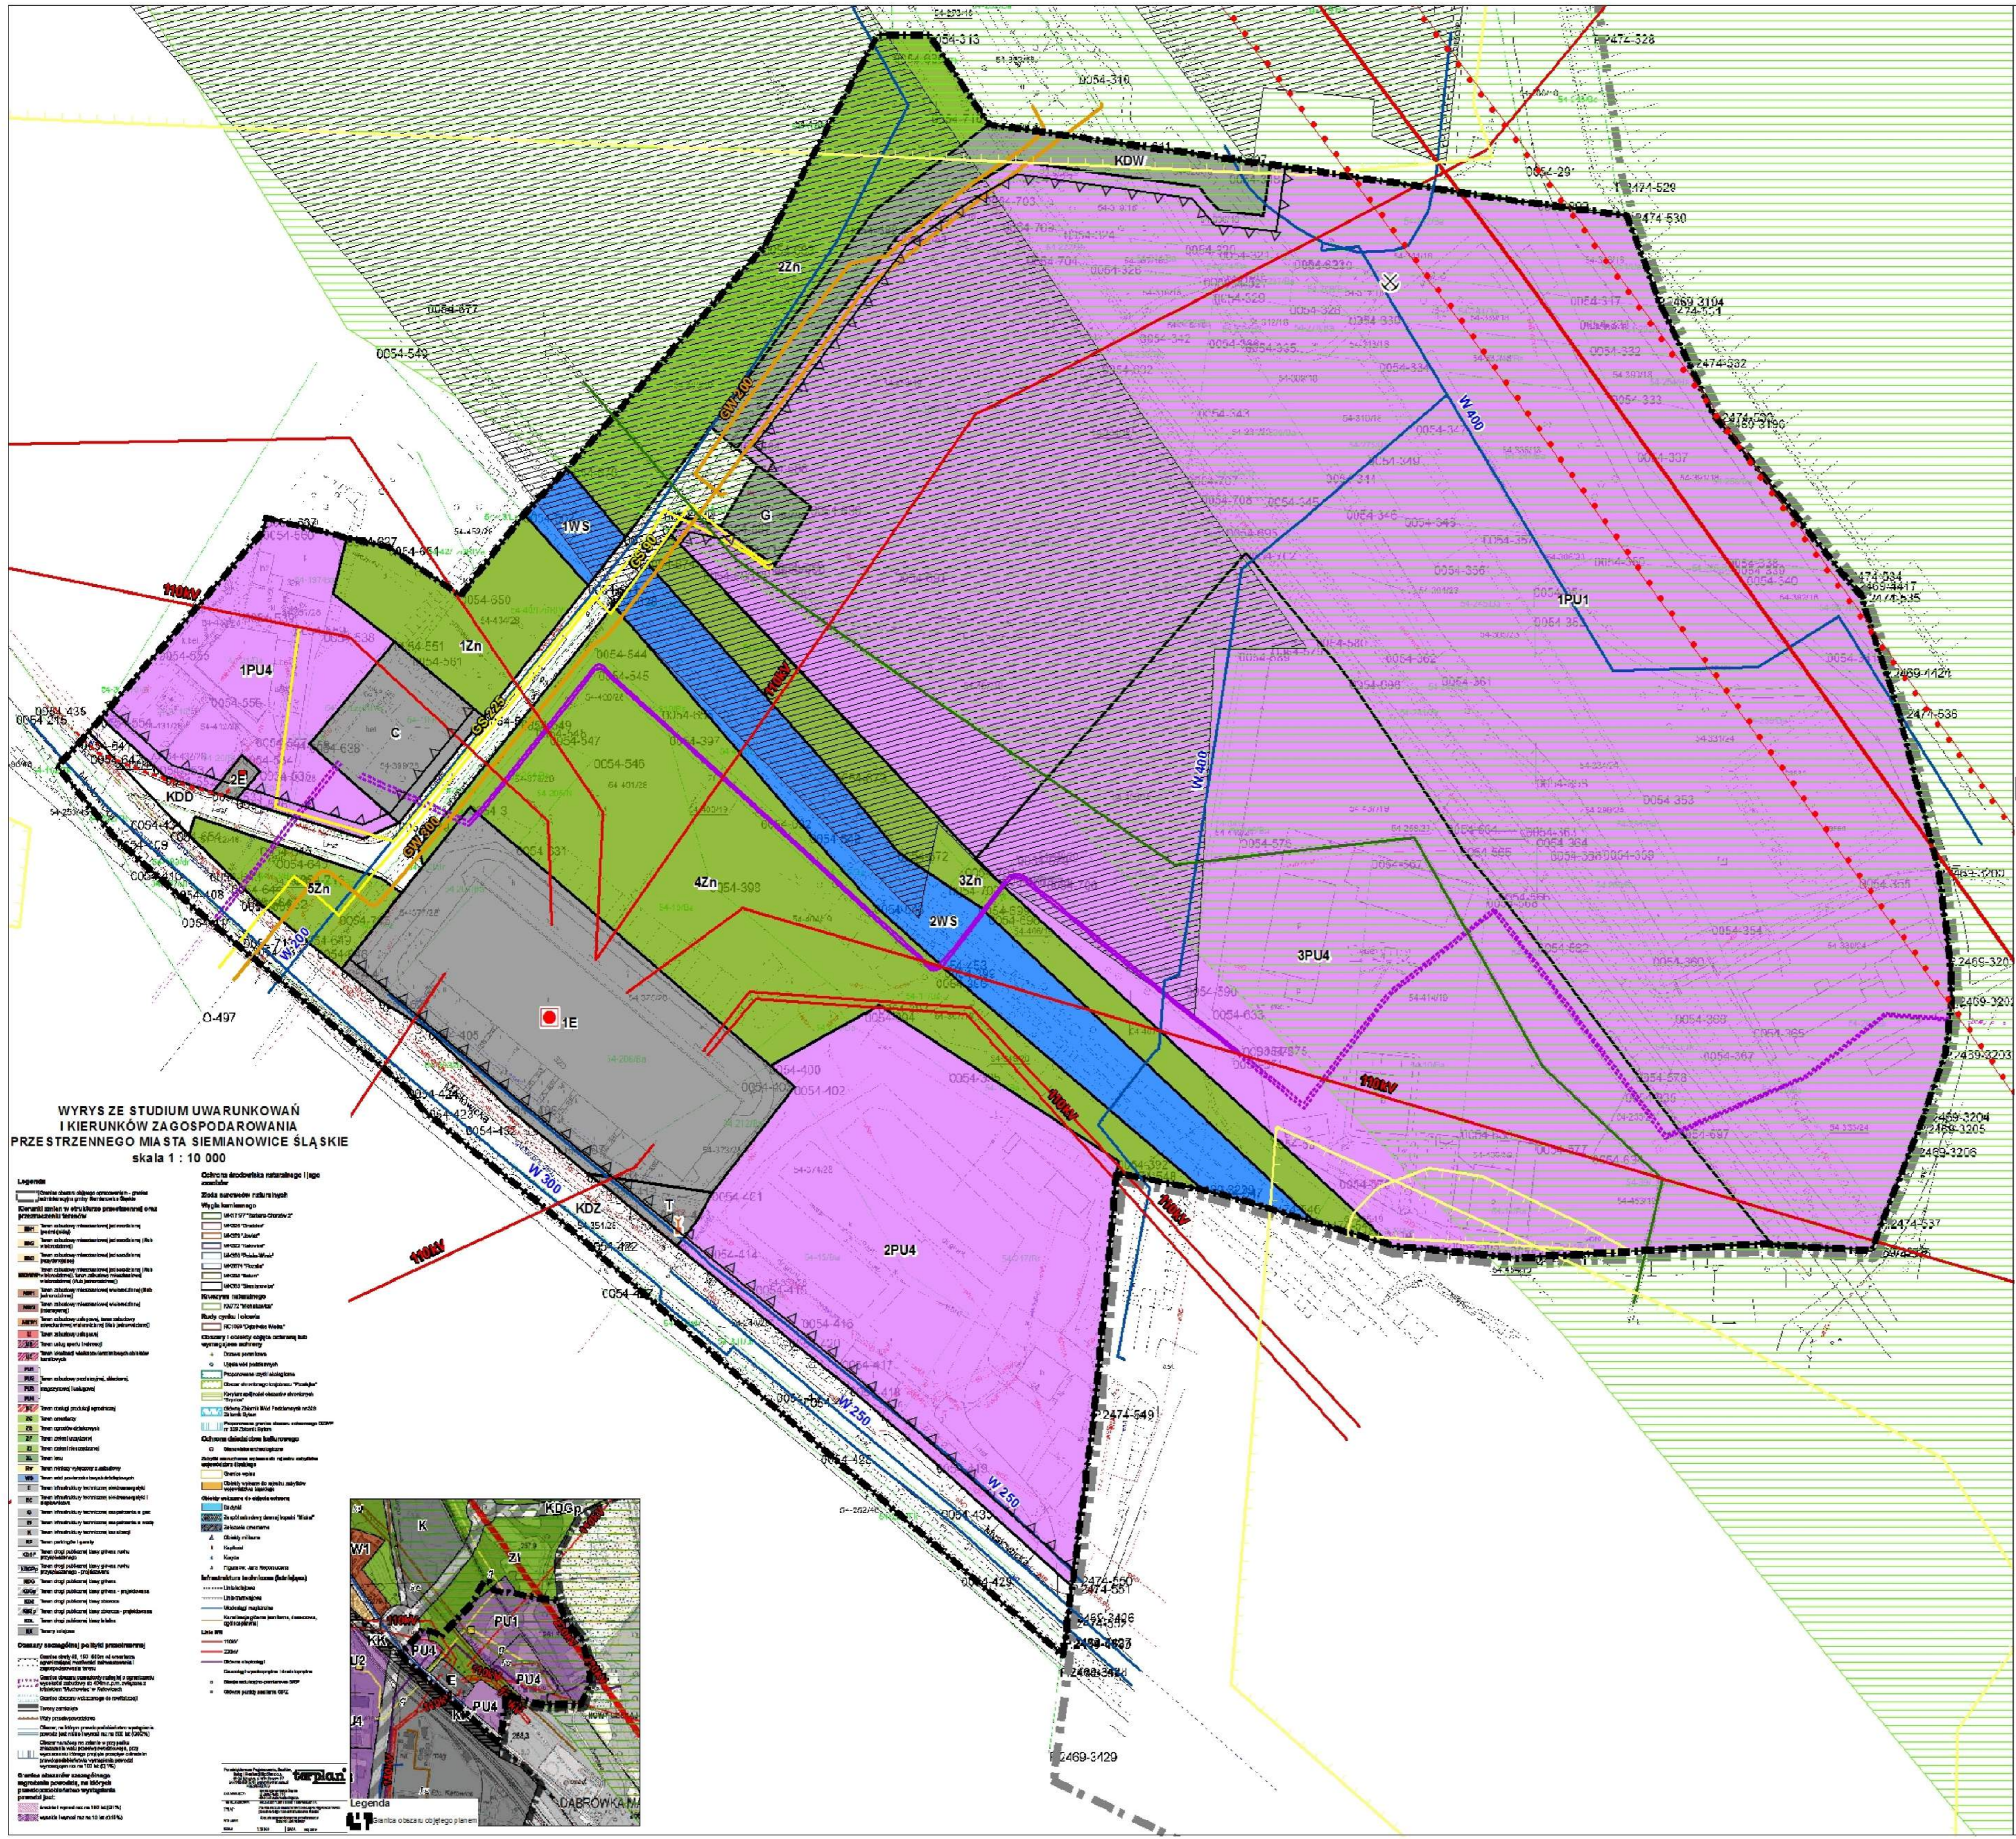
WYRYS ZE STUDIUM UWARUNKOWAŃ I KIERUNKÓW ZAGOSPODAROWANIA PRZESTRZENNEGO MIASTA SIEMIANOWICE ŚLĄSKIE
skala 1 : 10 000

Legenda

KDW
2Zn
1Zn
1PU4
1PU1
1WS
2WS
3Zn
4Zn
5Zn
3PU4
2PU4
1E
C
G
2E
KDD
KDZ
T
W 400
W 300
W 250
110kV
0054-313
0054-316
0054-29
2474-528
2474-529
2474-530
2469-3194
2474-532
2469-3190
0054-577
0054-549
0054-654
0054-550
0054-551
0054-545
0054-546
0054-435
0054-215
0054-400
0054-401
0054-402
0054-132
0054-497
0054-495
0054-421
0054-429
2474-549
2474-550
2474-551
2469-3429
2474-537
2469-3204
2469-3205
2469-3206
2469-3203
2469-4424
2474-536
2474-534
2474-535
2469-4417

K
KDGp
W1
ZI
PU1
PU4
E
Legenda
Granica obszaru objętego planem
DĄBRÓWKA M
terplan